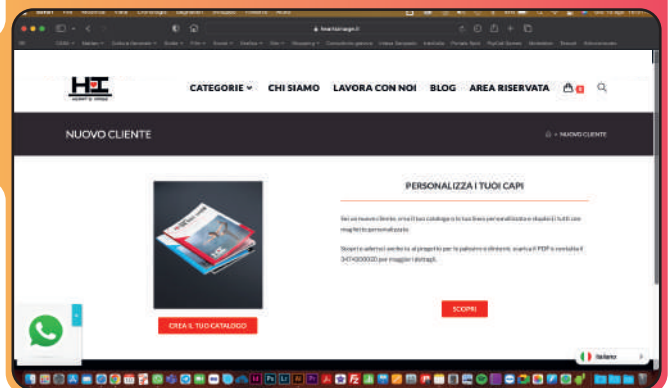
CATEGORIE ˅ CHI SIAMO LAVORA CON NOI BLOG AREA RISERVATA

NUOVO CLIENTE

NUOVO CLIENTE

PERSONALIZZA I TUOI CAPI

Sei un nuovo cliente, crea il tuo catalogo e la tua linea personalizzata e stupisci tutti con magliette personalizzate.

Scopri le offerte! Anche tu al progetto per la palestra e dintorni, scarica il PDF o contatta il 3474000000 per maggiori dettagli.

SCOPRI

CREA IL TUO CATALOGO

Italiano